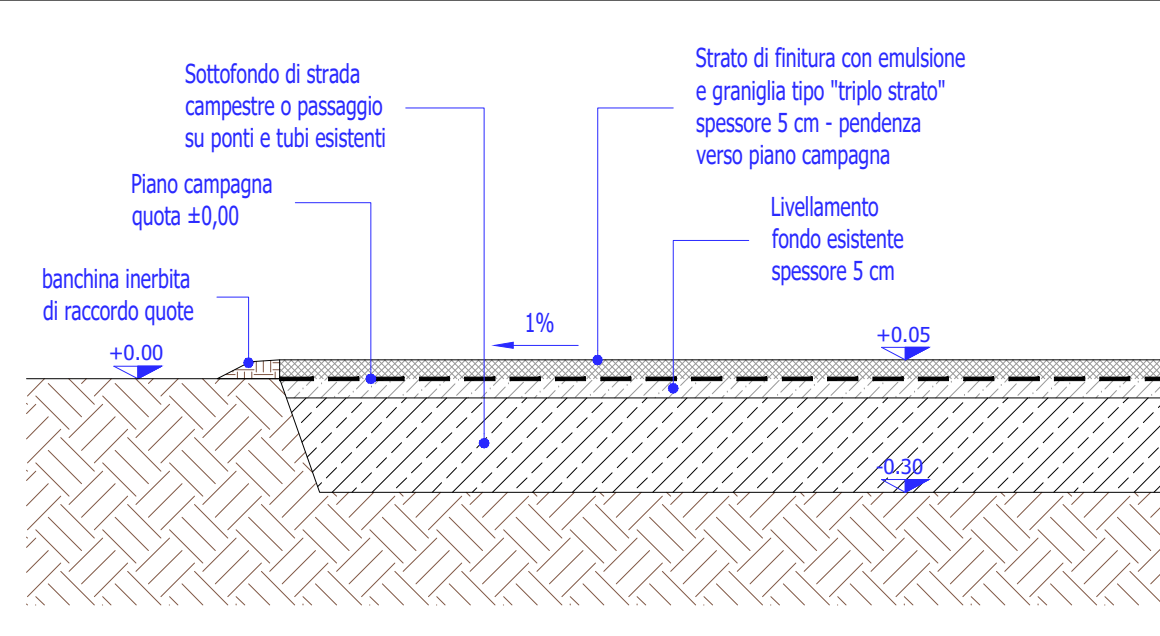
Sottofondo di strada campestre o passaggio su ponti e tubi esistenti

Strato di finitura con emulsione e graniglia tipo "triplo strato" spessore 5 cm - pendenza verso piano campagna

Piano campagna quota ±0,00

Livellamento fondo esistente spessore 5 cm

banchina inerbita di raccordo quote

1%

+0.00

+0.05

-0.30